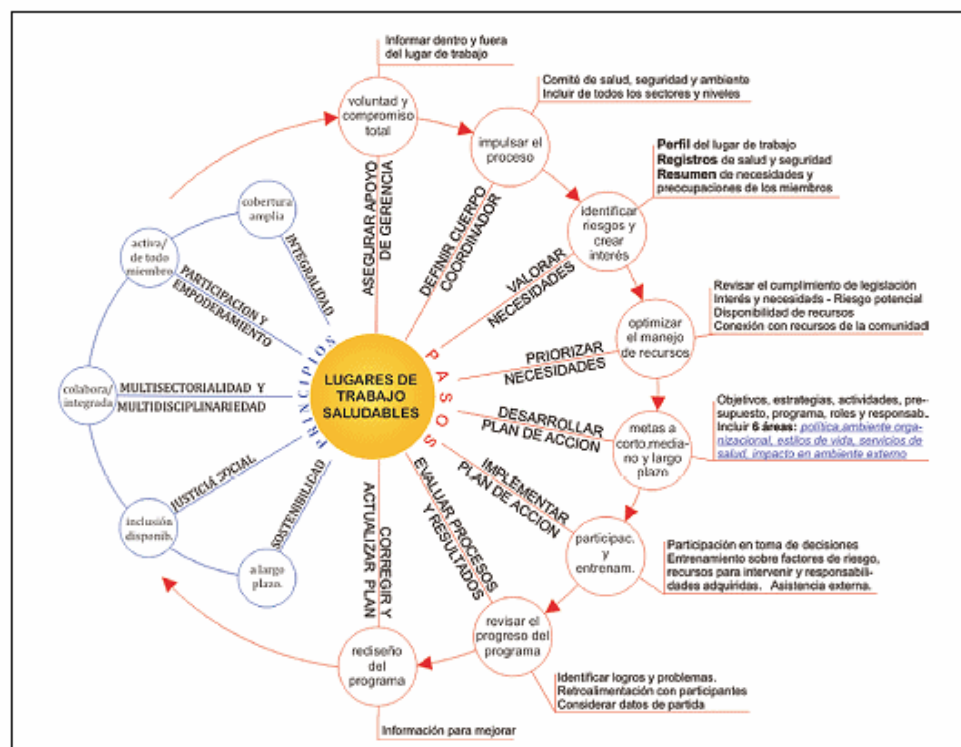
Informar dentro y fuera del lugar de trabajo

voluntad y compromiso total

Comité de salud, seguridad y ambiente
Incluir de todos los sectores y niveles

impulsar el proceso

Perfil del lugar de trabajo
Registros de salud y seguridad
Resumen de necesidades y preocupaciones de los miembros

identificar riesgos y crear interés

Revisar el cumplimiento de legislación
Interés y necesidades - Riesgo potencial
Disponibilidad de recursos
Conexión con recursos de la comunidad

optimizar el manejo de recursos

Objetivos, estrategias, actividades, presupuesto, programa, roles y responsab.
Incluir 6 áreas: política,ambiente organizacional, estilos de vida, servicios de salud, impacto en ambiente externo

metas a corto,mediano y largo plazo

Participación en toma de decisiones
Entrenamiento sobre factores de riesgo, recursos para intervenir y responsabilidades adquiridas. Asistencia externa.

participac. y entrenam.

revisar el progreso del programa

Identificar logros y problemas.
Retroalimentación con participantes
Considerar datos de partida

rediseño del programa

Información para mejorar

ASEGURAR APOYO DE GERENCIA
DEFINIR CUERPO COORDINADOR
VALORAR NECESIDADES
PRIORIZAR NECESIDADES
DESARROLLAR PLAN DE ACCION
IMPLEMENTAR PLAN DE ACCION
EVALUAR PROCESOS Y RESULTADOS
CORREGIR Y ACTUALIZAR PLAN

PASOS

LUGARES DE TRABAJO SALUDABLES

PRINCIPIOS

cobertura amplia
INTEGRALIDAD
activa/ de todo miembro
PARTICIPACION Y EMPODERAMIENTO
colabora/ integrada
MULTISECTORIALIDAD Y MULTIDISCIPLINARIEDAD
inclusión disponib.
JUSTICIA SOCIAL
a largo plazo.
SOSTENIBILIDAD